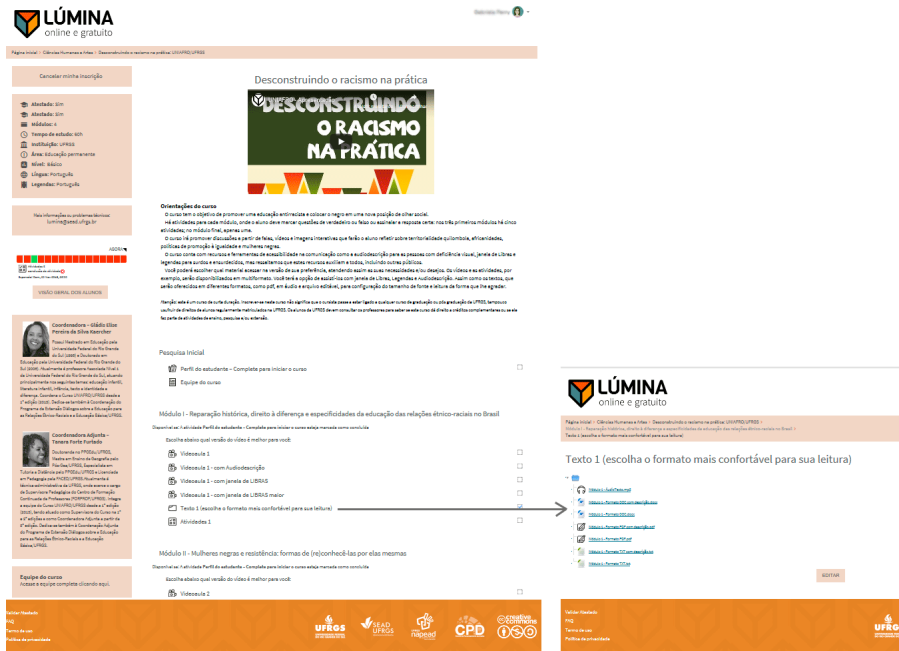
LÚMINA
online e gratuito

Página inicial > Ciências Humanas e Artes > Desconstruindo o racismo na prática UNIAFRO/UFRGS

Cancelar minha inscrição

Atestado: Sim
Atestado: Sim
Módulos: 4
Tempo de estudo: 60h
Instituição: UFRGS
Área: Educação permanente
Nível: Básico
Língua: Português
Legendas: Português

Mais informações ou problemas técnicos: lumina@sead.ufrgs.br

VISÃO GERAL DOS ALUNOS

Coordenadora – Gládis Elise Pereira da Silva Kaercher

Coordenadora Adjunta – Tanara Forte Furtado

Equipe do curso
Acesse a equipe completa clicando aqui.

Desconstruindo o racismo na prática

DESCONSTRUINDO O RACISMO NA PRÁTICA

Orientações do curso

Pesquisa Inicial
Perfil do estudante – Complete para iniciar o curso
Equipe do curso

Módulo I - Reparação histórica, direito à diferença e especificidades da educação das relações étnico-raciais no Brasil
Escolha abaixo qual versão do vídeo é melhor para você:
Videoaula 1
Videoaula 1 - com Audiodescrição
Videoaula 1 - com janela de LIBRAS
Videoaula 1 - com janela de LIBRAS maior
Texto 1 (escolha o formato mais confortável para sua leitura)
Atividades 1

Módulo II - Mulheres negras e resistência: formas de (re)conhecê-las por elas mesmas
Escolha abaixo qual versão do vídeo é melhor para você:
Videoaula 2

Valide Atestado
FAQ
Termo de uso
Política de privacidade

UFRGS SEAD UFRGS napead CPD creative commons

LÚMINA
online e gratuito

Texto 1 (escolha o formato mais confortável para sua leitura)

EDITAR

Valide Atestado
FAQ
Termo de uso
Política de privacidade
UFRGS